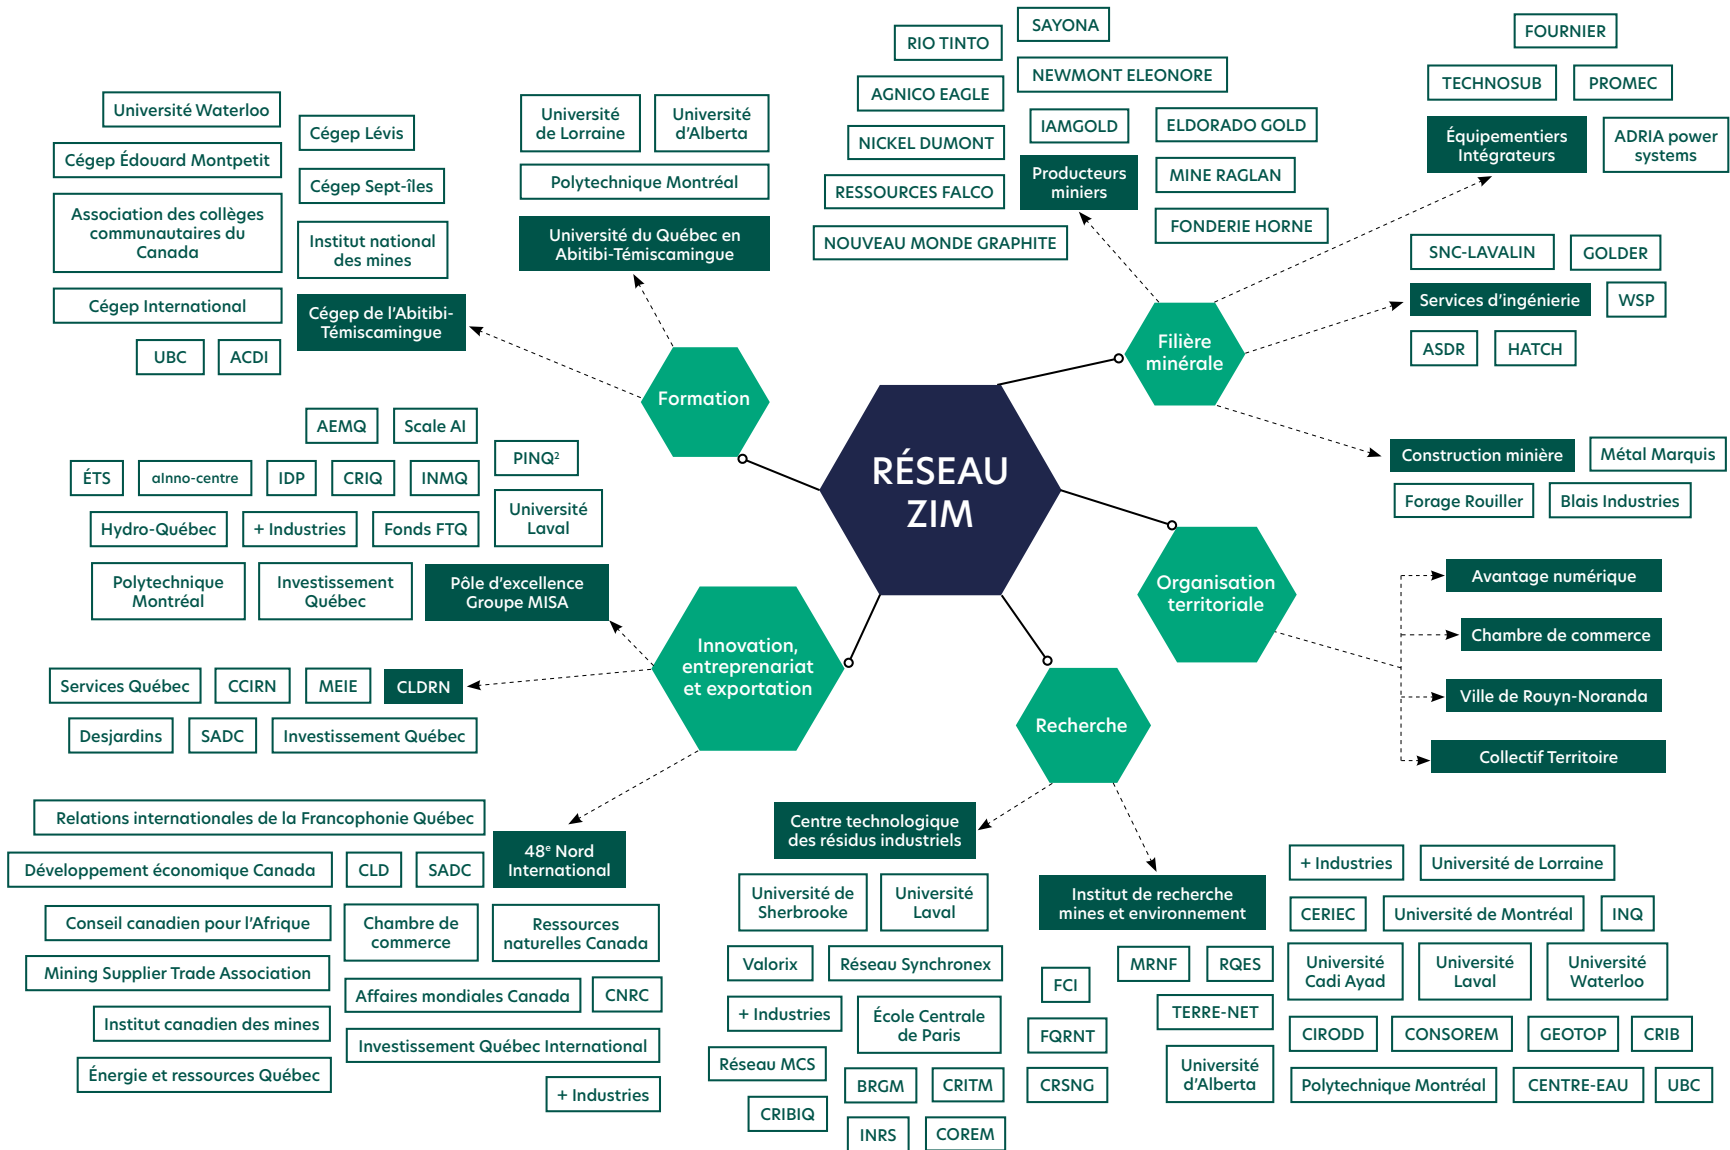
RÉSEAU ZIM

Formation

Université Waterloo
Cégep Lévis
Cégep Édouard Montpetit
Cégep Sept-îles
Association des collèges communautaires du Canada
Institut national des mines
Cégep International
Cégep de l'Abitibi-Témiscamingue
UBC
ACDI
Université de Lorraine
Université d'Alberta
Polytechnique Montréal
Université du Québec en Abitibi-Témiscamingue

Filière minérale

RIO TINTO
SAYONA
NEWMONT ELEONORE
AGNICO EAGLE
IAMGOLD
ELDORADO GOLD
NICKEL DUMONT
Producteurs miniers
MINE RAGLAN
RESSOURCES FALCO
FONDERIE HORNE
NOUVEAU MONDE GRAPHITE
FOURNIER
TECHNOSUB
PROMEC
Équipementiers Intégrateurs
ADRIA power systems
SNC-LAVALIN
GOLDER
Services d'ingénierie
WSP
ASDR
HATCH
Construction minière
Métal Marquis
Forage Rouiller
Blais Industries

Organisation territoriale

Avantage numérique
Chambre de commerce
Ville de Rouyn-Noranda
Collectif Territoire

Innovation, entreprenariat et exportation

AEMQ
Scale AI
PINQ²
ÉTS
alnno-centre
IDP
CRIQ
INMQ
Université Laval
Hydro-Québec
+ Industries
Fonds FTQ
Polytechnique Montréal
Investissement Québec
Pôle d'excellence Groupe MISA
Services Québec
CCIRN
MEIE
CLDRN
Desjardins
SADC
Investissement Québec
Relations internationales de la Francophonie Québec
48e Nord International
Développement économique Canada
CLD
SADC
Conseil canadien pour l'Afrique
Chambre de commerce
Ressources naturelles Canada
Mining Supplier Trade Association
Affaires mondiales Canada
CNRC
Institut canadien des mines
Investissement Québec International
Énergie et ressources Québec
+ Industries

Recherche

Centre technologique des résidus industriels
Université de Sherbrooke
Université Laval
Valorix
Réseau Synchronex
+ Industries
École Centrale de Paris
Réseau MCS
BRGM
CRITM
CRIBIQ
INRS
COREM
Institut de recherche mines et environnement
FCI
MRNF
RQES
FQRNT
TERRE-NET
CRSNG
Université d'Alberta
+ Industries
Université de Lorraine
CERIEC
Université de Montréal
INQ
Université Cadi Ayad
Université Laval
Université Waterloo
CIRODD
CONSOREM
GEOTOP
CRIB
Polytechnique Montréal
CENTRE-EAU
UBC